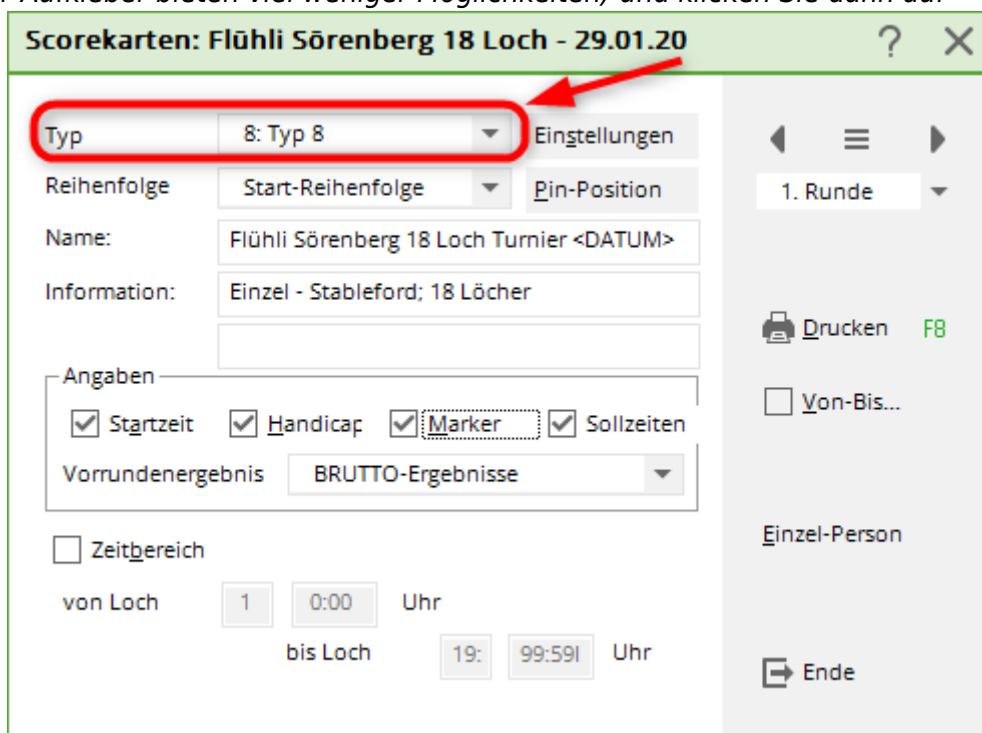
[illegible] Aufkleber bieten viel weniger Möglichkeiten, und klicken Sie dann auf

Scorekarten: Flühli Sörenberg 18 Loch - 29.01.20

?

Typ 8: Typ 8

Einstellungen

Reihenfolge Start-Reihenfolge

Pin-Position

1. Runde

Name: Flühli Sörenberg 18 Loch Turnier <DATUM>

Information: Einzel - Stableford; 18 Löcher

Drucken F8

Angaben

Startzeit Handicap Marker Sollzeiten

Von-Bis...

Vorrundenergebnis BRUTTO-Ergebnisse

Einzel-Person

Zeitbereich

von Loch 1 0:00 Uhr

bis Loch 19: 99:59 Uhr

Ende